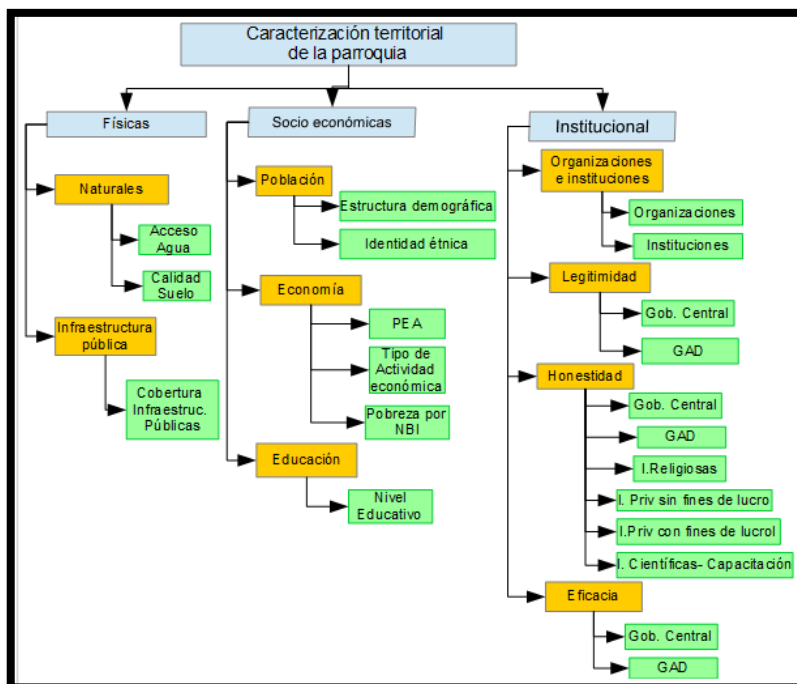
Caracterización territorial de la parroquia

Físicas

Naturales

Acceso Agua

Calidad Suelo

Infraestructura pública

Cobertura Infraestruc. Públicas

Socio económicas

Población

Estructura demográfica

Identidad étnica

Economía

PEA

Tipo de Actividad económica

Pobreza por NBI

Educación

Nivel Educativo

Institucional

Organizaciones e instituciones

Organizaciones

Instituciones

Legitimidad

Gob. Central

GAD

Honestidad

Gob. Central

GAD

I.Religiosas

I. Priv sin fines de lucro

I.Priv con fines de lucrol

I. Científicas- Capacitación

Eficacia

Gob. Central

GAD